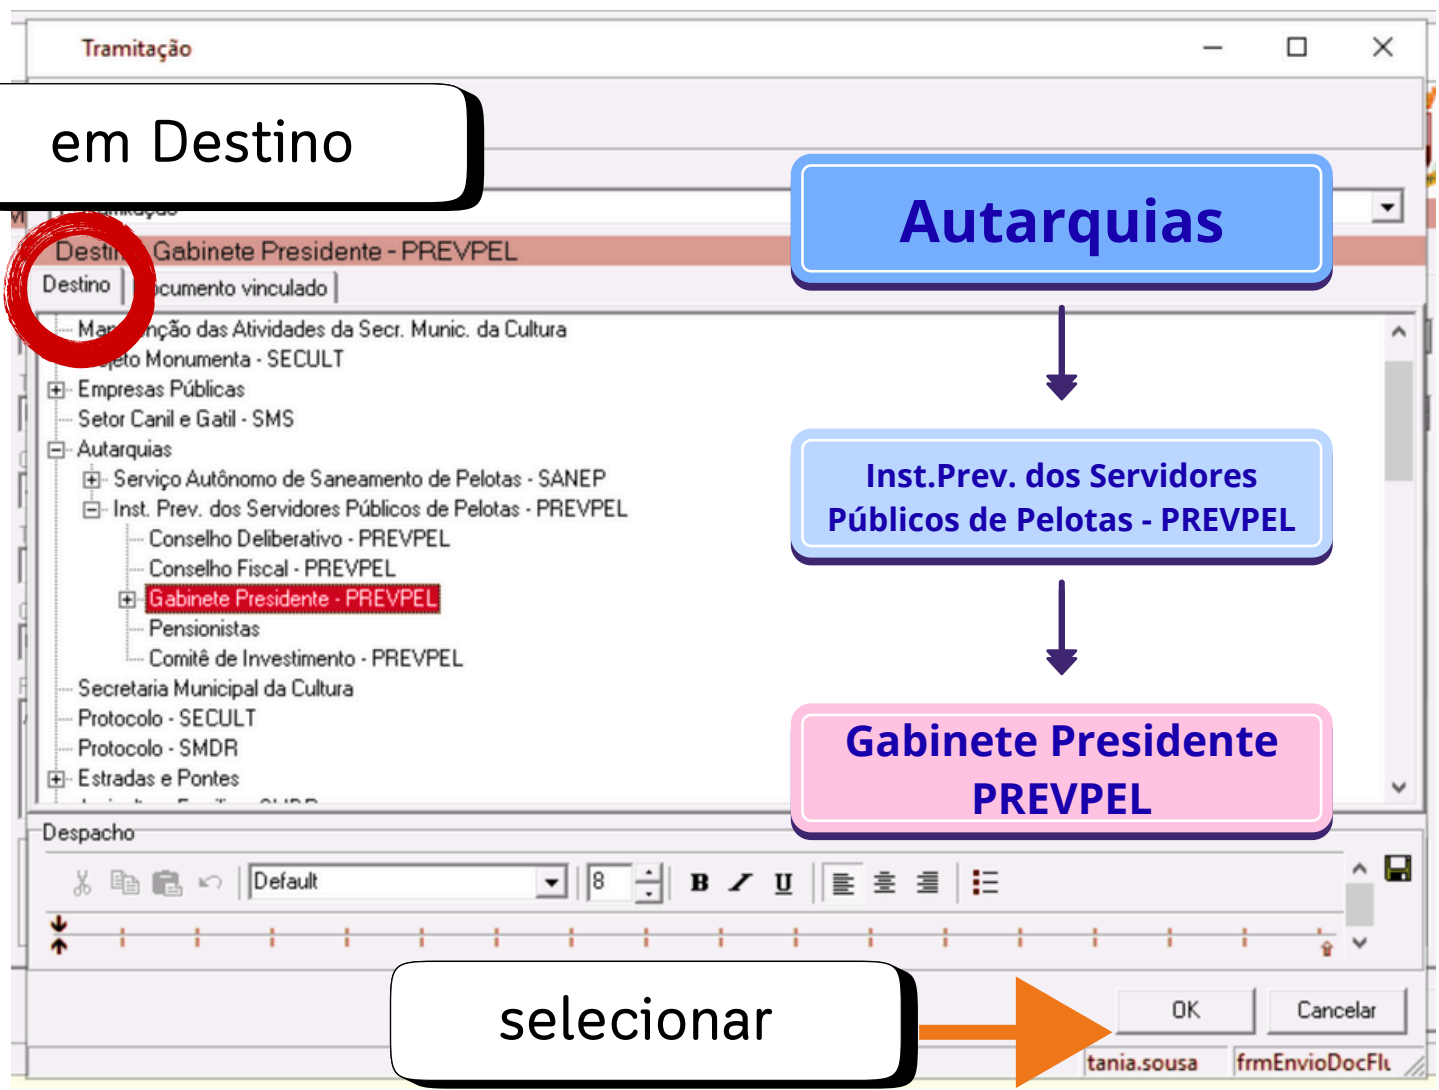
Tramitação

em Destino

Autarquias

Destin Gabinete Presidente - PREVPEL

Destino | cumento vinculado

Mar nção das Atividades da Secr. Munic. da Cultura
jeto Monumento - SECULT
Empresas Públicas
Setor Canil e Gatil - SMS
Autarquias
Serviço Autônomo de Saneamento de Pelotas - SANEP
Inst. Prev. dos Servidores Públicos de Pelotas - PREVPEL
Conselho Deliberativo - PREVPEL
Conselho Fiscal - PREVPEL
Gabinete Presidente - PREVPEL
Pensionistas
Comitê de Investimento - PREVPEL
Secretaria Municipal da Cultura
Protocolo - SECULT
Protocolo - SMDR
Estradas e Pontes

Inst.Prev. dos Servidores Públicos de Pelotas - PREVPEL

Gabinete Presidente PREVPEL

Despacho

Default
8
B I U

selecionar

OK
Cancelar

tania.sousa
frmEnvioDocFlu